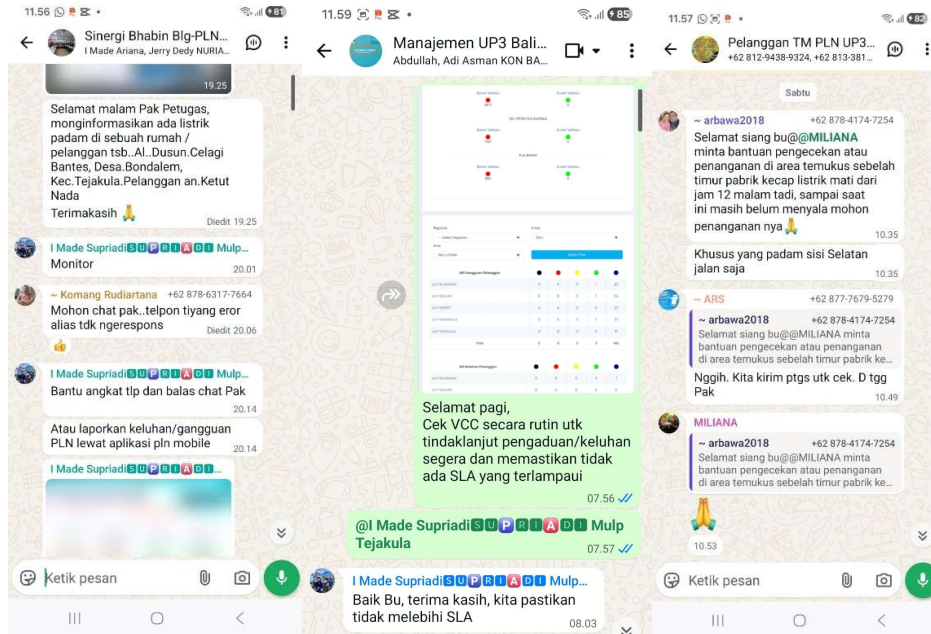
11.56 81

Sinergi Bhabin Blg-PLN...
I Made Ariana, Jerry Dedy NURIA...

19.25

Selamat malam Pak Petugas, monginformasikan ada listrik padam di sebuah rumah / pelanggan tsb..Al..Dusun.Celagi Bantes, Desa.Bondalem, Kec.Tejakula.Pelanggan an.Ketut Nada
Terimakasih 🙏
Diedit 19.25

I Made SupriadiSUPRIADI Mulp...
Monitor
20.01

~ Komang Rudiartana +62 878-6317-7664
Mohon chat pak..telpon tiyang eror alias tdk ngerespons
Diedit 20.06

I Made SupriadiSUPRIADI Mulp...
Bantu angkat tlp dan balas chat Pak
20.14

Atau laporkan keluhan/gangguan PLN lewat aplikasi pln mobile
20.14

I Made SupriadiSUPRIADI Mulp...

Ketik pesan

11.59 85

Manajemen UP3 Bali...
Abdullah, Adi Asman KON BA...

Selamat pagi,
Cek VCC secara rutin utk tindaklanjut pengaduan/keluhan segera dan memastikan tidak ada SLA yang terlampaui
07.56

@I Made SupriadiSUPRIADI Mulp Tejakula
07.57

I Made SupriadiSUPRIADI Mulp...
Baik Bu, terima kasih, kita pastikan tidak melebihi SLA
08.03

11.57 82

Pelanggan TM PLN UP3...
+62 812-9438-9324, +62 813-381...

Sabtu

~ arbawa2018 +62 878-4174-7254
Selamat siang bu@@MILIANA minta bantuan pengecekan atau penanganan di area temukus sebelah timur pabrik kecap listrik mati dari jam 12 malam tadi, sampai saat ini masih belum menyala mohon penanganan nya🙏
10.35

Khusus yang padam sisi Selatan jalan saja
10.35

~ ARS +62 877-7679-5279
~ arbawa2018 +62 878-4174-7254
Selamat siang bu@@MILIANA minta bantuan pengecekan atau penanganan di area temukus sebelah timur pabrik ke...
Nggih. Kita kirim ptgs utk cek. D tgg Pak
10.49

MILIANA
~ arbawa2018 +62 878-4174-7254
Selamat siang bu@@MILIANA minta bantuan pengecekan atau penanganan di area temukus sebelah timur pabrik ke...
🙏
10.53

Ketik pesan